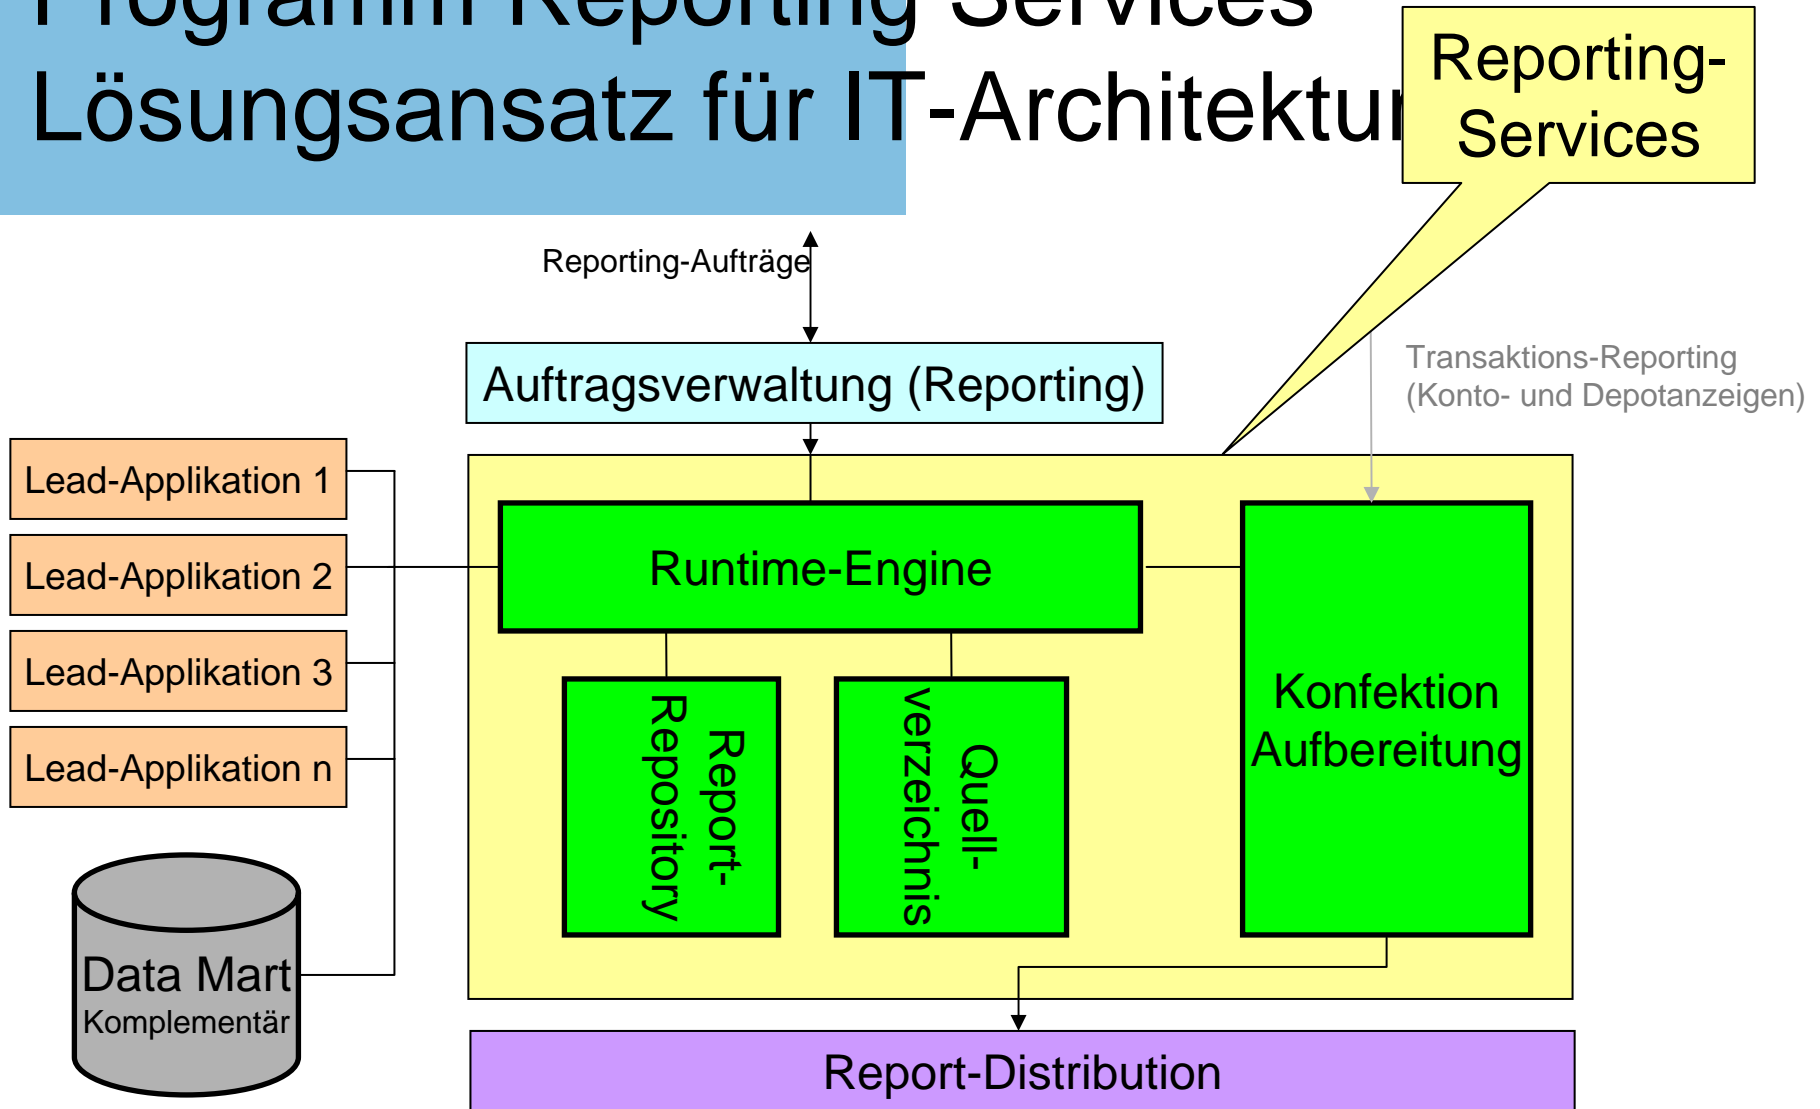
Programm Reporting Services
Lösungsansatz für IT-Architektur

Reporting-Services

Reporting-Aufträge

Auftragsverwaltung (Reporting)

Transaktions-Reporting
(Konto- und Depotanzeigen)

Lead-Applikation 1

Lead-Applikation 2

Lead-Applikation 3

Lead-Applikation n

Runtime-Engine

Report-Repository

Quell-verzeichnis

Konfektion Aufbereitung

Data Mart
Komplementär

Report-Distribution